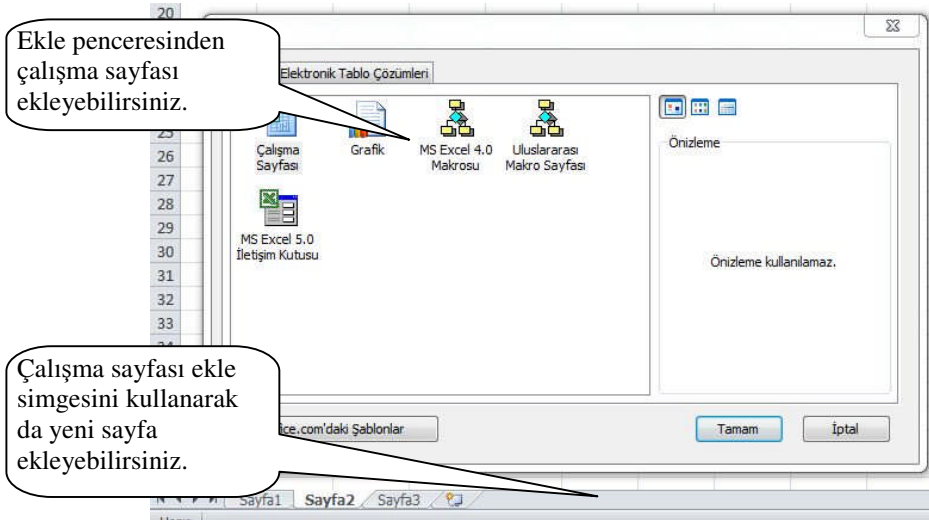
20

Ekle penceresinden çalışma sayfası ekleyebilirsiniz.

Elektronik Tablo Çözümleri

26
27
28
29
30
31
32
33

Çalışma Sayfası
Grafik
MS Excel 4.0 Makrosu
Uluslararası Makro Sayfası
MS Excel 5.0 İletişim Kutusu

Önizleme

Önizleme kullanılamaz.

Çalışma sayfası ekle simgesini kullanarak da yeni sayfa ekleyebilirsiniz.

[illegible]ice.com'daki Şablonlar

Tamam
İptal

Sayfa1 Sayfa2 Sayfa3